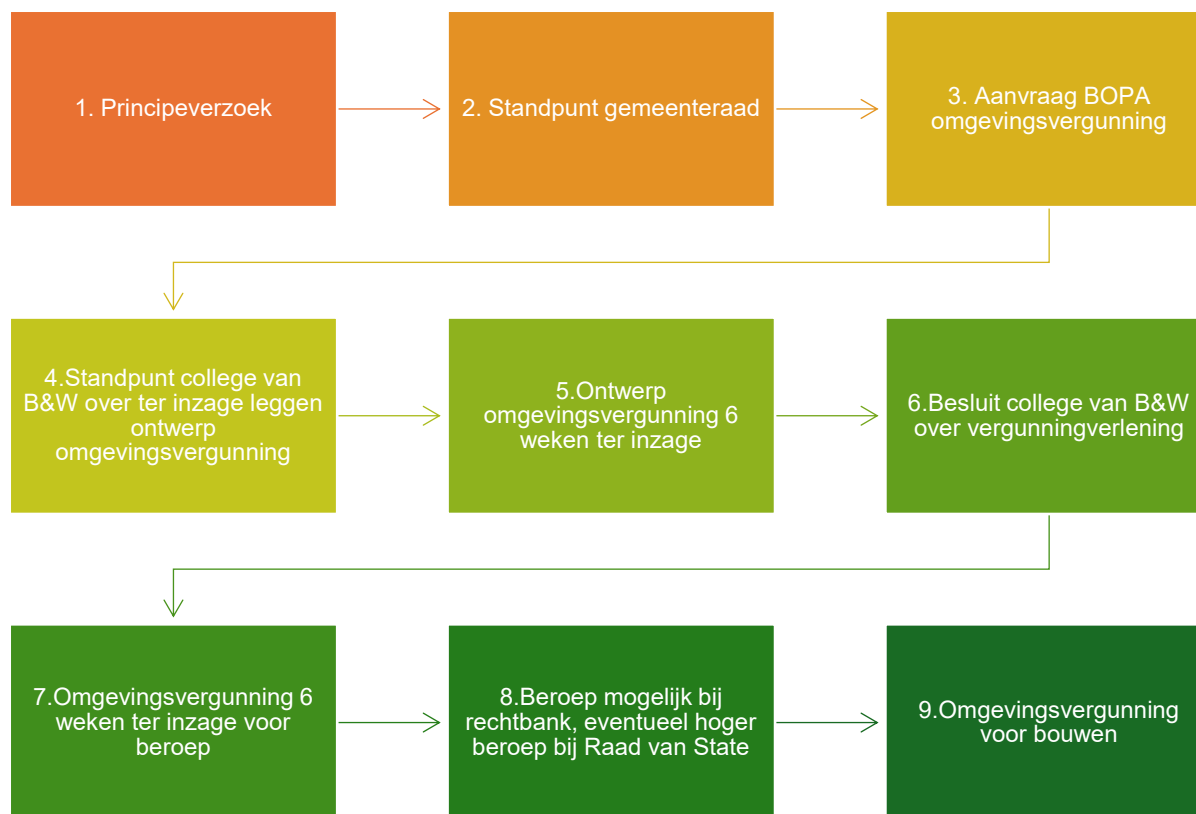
1. Principeverzoek

2. Standpunt gemeenteraad

3. Aanvraag BOPA omgevingsvergunning

4.Standpunt college van B&W over ter inzage leggen ontwerp omgevingsvergunning

5.Ontwerp omgevingsvergunning 6 weken ter inzage

6.Besluit college van B&W over vergunningverlening

7.Omgevingsvergunning 6 weken ter inzage voor beroep

8.Beroep mogelijk bij rechtbank, eventueel hoger beroep bij Raad van State

9.Omgevingsvergunning voor bouwen